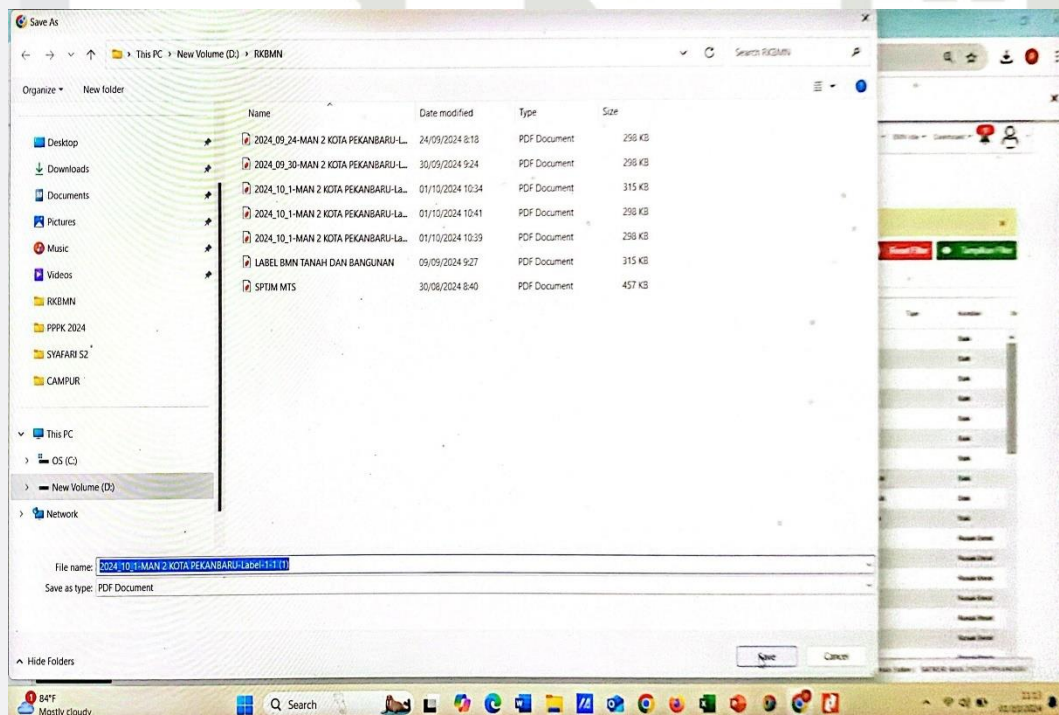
Save As

This PC > New Volume (D:) > RKBMN

Search RKBMN

Organize ▾ New folder

| Name | Date modified | Type | Size |
|---|---|---|---|
| 2024_09_24-MAN 2 KOTA PEKANBARU-L... | 24/09/2024 8:18 | PDF Document | 298 KB |
| 2024_09_30-MAN 2 KOTA PEKANBARU-L... | 30/09/2024 9:24 | PDF Document | 298 KB |
| 2024_10_1-MAN 2 KOTA PEKANBARU-La... | 01/10/2024 10:34 | PDF Document | 315 KB |
| 2024_10_1-MAN 2 KOTA PEKANBARU-La... | 01/10/2024 10:41 | PDF Document | 298 KB |
| 2024_10_1-MAN 2 KOTA PEKANBARU-La... | 01/10/2024 10:39 | PDF Document | 298 KB |
| LABEL BMN TANAH DAN BANGUNAN | 09/09/2024 9:27 | PDF Document | 315 KB |
| SPTJM MTS | 30/08/2024 8:40 | PDF Document | 457 KB |

Desktop
Downloads
Documents
Pictures
Music
Videos
RKBMN
PPPK 2024
SYAFARI S2
CAMPUR
This PC
OS (C:)
New Volume (D:)
Network

File name: 2024_10_1-MAN 2 KOTA PEKANBARU-Label-1-1 (1)
Save as type: PDF Document

Hide Folders

Save Cancel

84°F
Mostly cloudy

Search